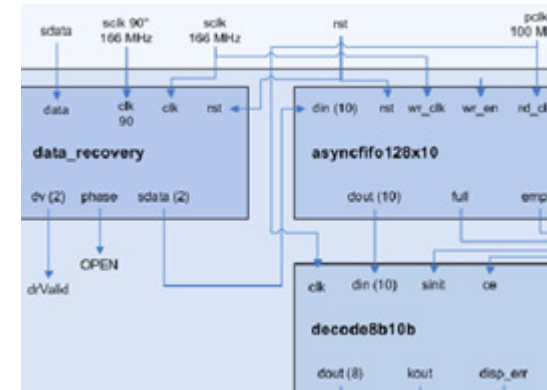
sdata

sclk 90°
166 MHz

sclk
166 MHz

rst

pclk
100 M

data

clk
90

clk

rst

data_recovery

dv (2)

phase

sdata (2)

OPEN

drValid

din (10)

rst

wr_clk

wr_en

rd_c

asyncfifo128x10

dout (10)

full

emp

clk

din (10)

sinit

ce

decode8b10b

dout (8)

kout

disp_err